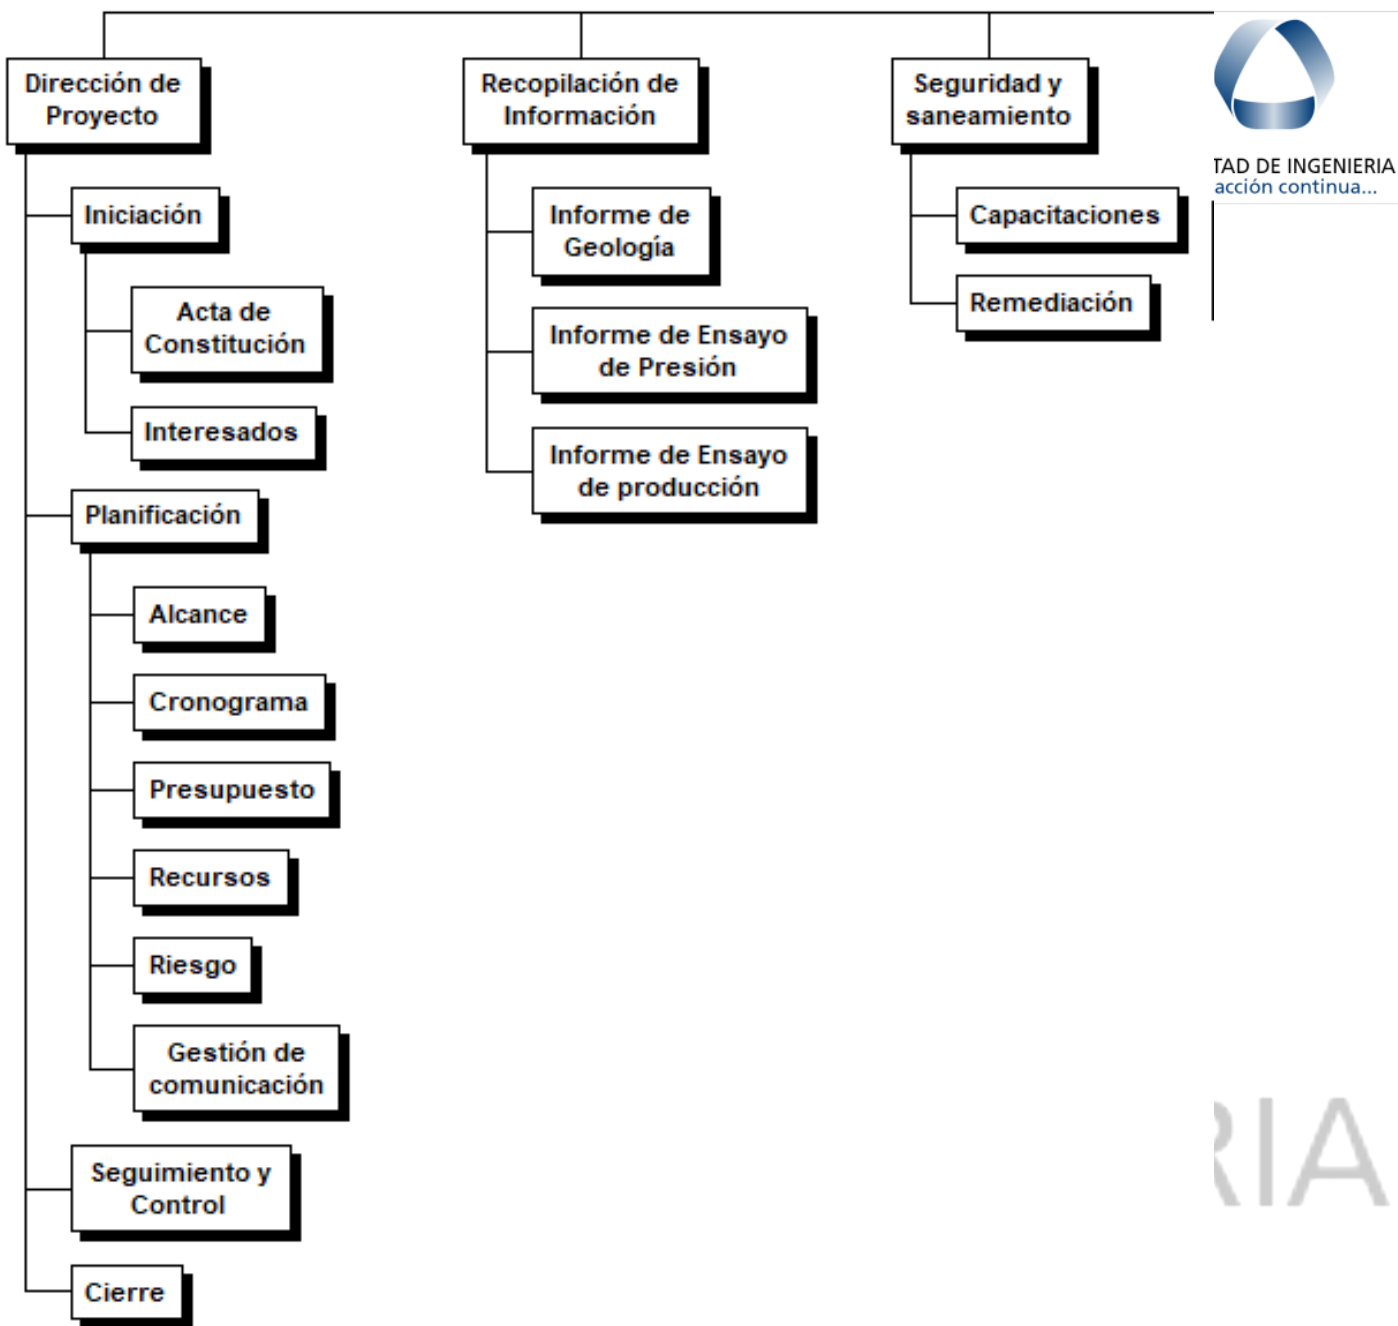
Dirección de Proyecto

Iniciación

Acta de Constitución

Interesados

Planificación

Alcance

Cronograma

Presupuesto

Recursos

Riesgo

Gestión de comunicación

Seguimiento y Control

Cierre

Recopilación de Información

Informe de Geología

Informe de Ensayo de Presión

Informe de Ensayo de producción

Seguridad y saneamiento

Capacitaciones

Remediación

TAD DE INGENIERIA
acción continua...

RIA